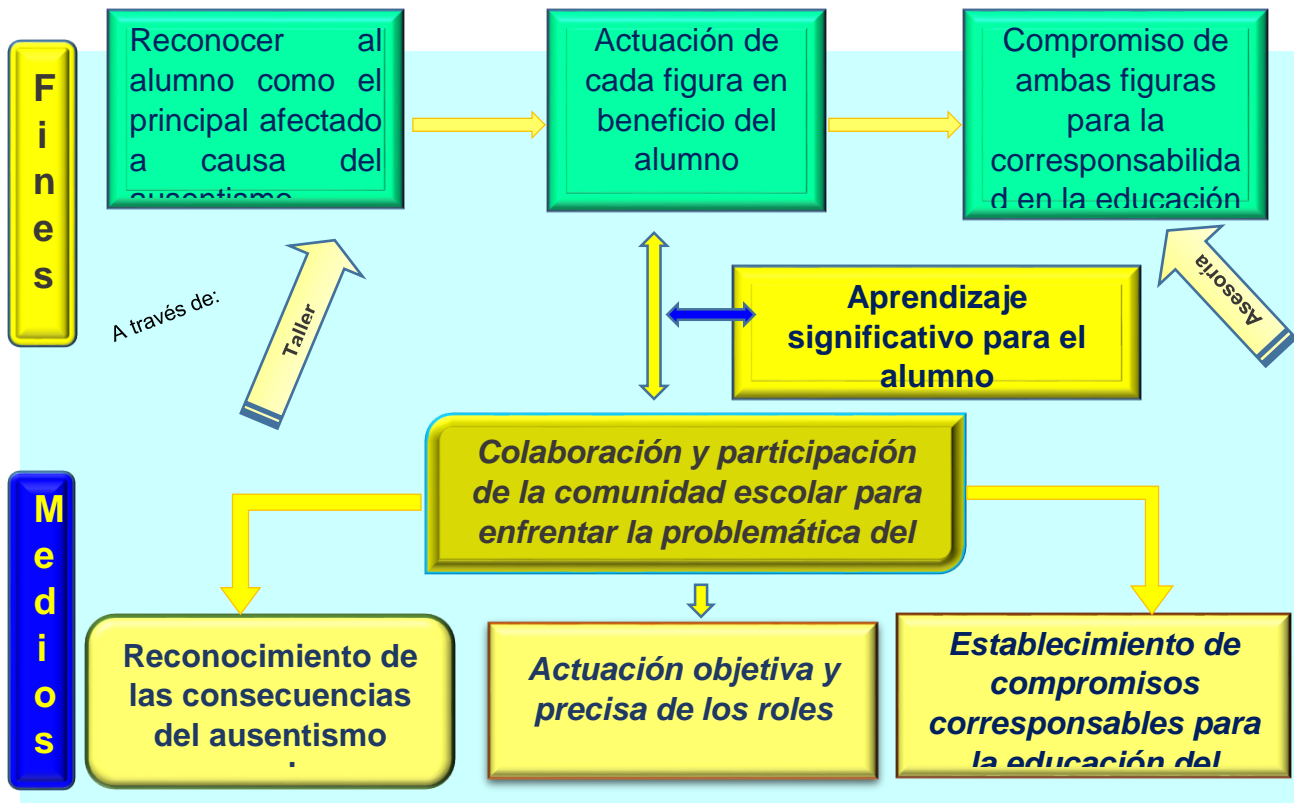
Fines

Reconocer al alumno como el principal afectado a causa del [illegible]

Actuación de cada figura en beneficio del alumno

Compromiso de ambas figuras para la corresponsabilidad en la educación

A través de:

Taller

Asesoría

Aprendizaje significativo para el alumno

Medios

Colaboración y participación de la comunidad escolar para enfrentar la problemática del

Reconocimiento de las consecuencias del ausentismo

Actuación objetiva y precisa de los roles

Establecimiento de compromisos corresponsables para la educación del